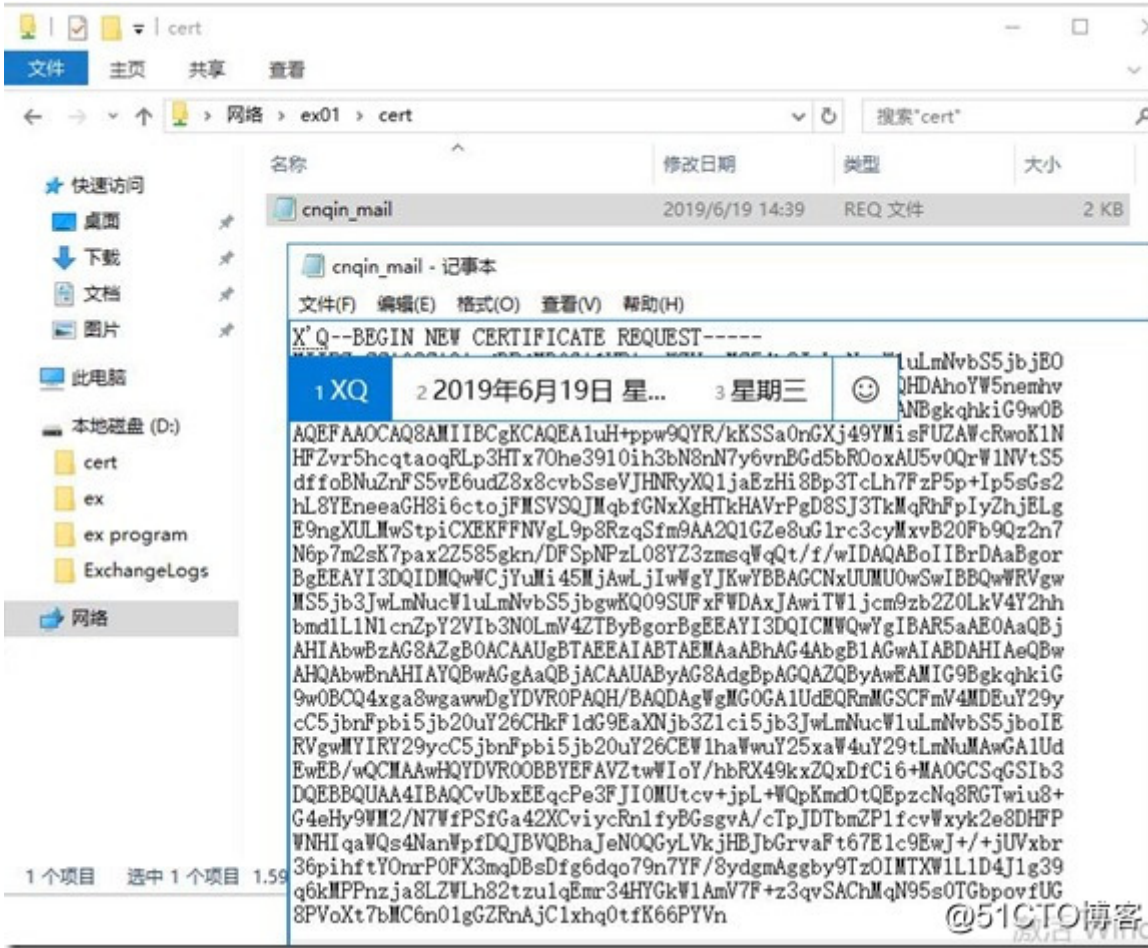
cert

文件 主页 共享 查看

网络 > ex01 > cert

搜索"cert"

名称 修改日期 类型 大小

快速访问
桌面
下载
文档
图片
此电脑
本地磁盘 (D:)
cert
ex
ex program
ExchangeLogs
网络

cnqin_mail 2019/6/19 14:39 REQ 文件 2 KB

cnqin_mail - 记事本

文件(F) 编辑(E) 格式(O) 查看(V) 帮助(H)

X'Q--BEGIN NEW CERTIFICATE REQUEST-----
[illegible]uLmNvbS5jbjE0
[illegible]QHDAhoYW5nemhv
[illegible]ANBgkqhkiG9w0B

1 XQ 2 2019年6月19日 星... 3 星期三

AQEFAAOCAQ8AMIIBCgKCAQEA1uH+ppw9QYR/kKSSa0nGXj49YMisFUZAWcRwoK1N
HFZvr5hcqtaoqRLp3HTx70he3910ih3bN8nN7y6vnBGd5bROoxAU5v0QrW1NVtS5
dffoBNuZnFS5vE6udZ8x8cvbSseVJHNRyXQ1jaEzHi8Bp3TcLh7FzP5p+Ip5sGs2
hL8YEneeaGH8i6ctojFMSVSQJMqbfGNxXgHTkHAVrPgD8SJ3TkMqRhFpIyZhjELg
E9ngXULMwStpiCXEKFFNVgL9p8RzqSfm9AA2Q1GZe8uG1rc3cyMxvB20Fb9Qz2n7
N6p7m2sK7pax2Z585gkn/DFSpNPzL08YZ3zmsqWqQt/f/wIDAQABoIIBrDAaBgor
BgEEAYI3DQIDMQwWCjYuMi45MjAwLjIwWgYJKwYBBAGCNxUUMU0wSwIBBQwWRVgw
MS5jb3JwLmNucW1uLmNvbS5jbgwKQ09SUFxFWDAxJAwiTW1jcm9zb2Z0LkV4Y2hh
bmd1L1N1cnZpY2VIb3N0LmV4ZTByBgorBgEEAYI3DQICMWQwYgIBAR5aAE0AaQBj
AHIAbwBzAG8AZgB0ACAAUgBTAEEAIABTAEMAaABhAG4AbgB1AGwAIABDAHIAeQBw
AHQAbwBnAHIAYQBwAGgAaQBjACAAUAByAG8AdgBpAGQAZQByAwEAMIG9BgkqhkiG
9w0BCQ4xga8wgawwDgYDVR0PAQH/BAQDAgWgMGOGA1UdEQRmMGSCFmV4MDEuY29y
cC5jbnFpbi5jb20uY26CHkF1dG9EaXNjb3Z1ci5jb3JwLmNucW1uLmNvbS5jboIE
RVgwMYIRY29ycC5jbnFpbi5jb20uY26CEW1haWwuY25xaW4uY29tLmNuMAwGA1Ud
EwEB/wQCMAAwHQYDVR0OBBYEFAVZtwWIoY/hbRX49kxZQxDfCi6+MA0GCSqGSIb3
DQEBBQUAA4IBAQCvUbxEEqcPe3FJI0MUtcv+jpL+WQpKmd0tQEpzcNq8RGTwiu8+
G4eHy9WM2/N7WfPSfGa42XCviycRn1fyBGsgvA/cTpJDTbmZP1fcvWxyk2e8DHFP
WNHIqaWQs4NanWpfDQJBVQBhaJeN0QGyLVkjHBJbGrvaFt67E1c9EwJ+/+jUVxbr
36pihftYOnrP0FX3mqDBsDfg6dqo79n7YF/8ydgmAggby9Tz0IMTXW1L1D4J1g39
q6kMPPnzja8LZWLh82tzu1qEmr34HYGkW1AmV7F+z3qvSAChMqN95s0TGbpovfUG
8PVoXt7bMC6n01gGZRnAjC1xhq0tfK66PYVn

1 个项目 选中 1 个项目 1.59

@51CTO博客